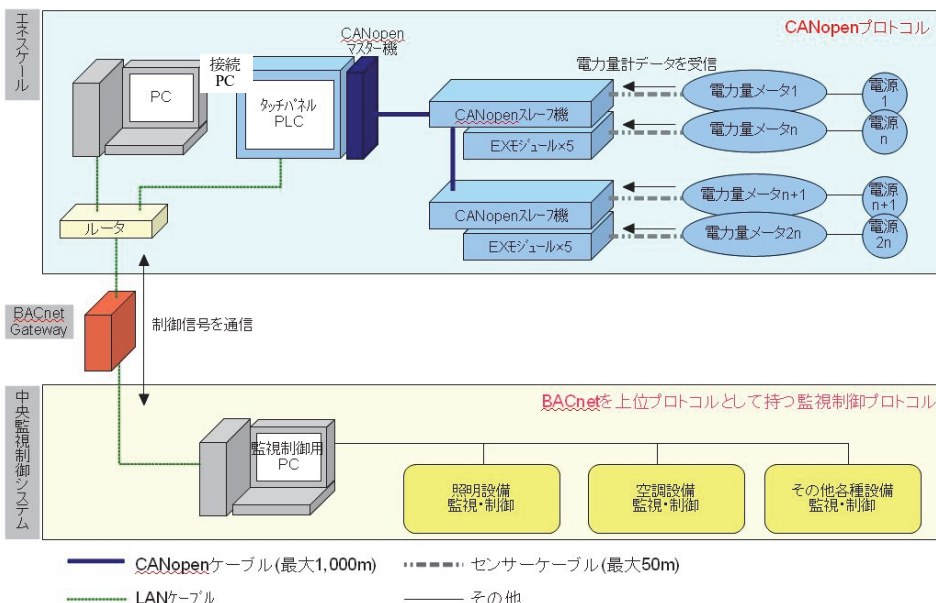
エネスケール

CANopenプロトコル

CANopen マスター機

接続 PC

PC

タッチパネル PLC

電力量計データを受信

CANopenスレーブ機

EXモジュール×5

電力量メータ1

電力量メータn

電源 1

電源 n

ルータ

CANopenスレーブ機

EXモジュール×5

電力量メータn+1

電力量メータ2n

電源 n+1

電源 2n

BACnet Gateway

制御信号を通信

中央監視制御システム

BACnetを上位プロトコルとして持つ監視制御プロトコル

監視制御用 PC

照明設備 監視・制御

空調設備 監視・制御

その他各種設備 監視・制御

CANopenケーブル(最大1,000m)

センサーケーブル(最大50m)

LANケーブル

その他